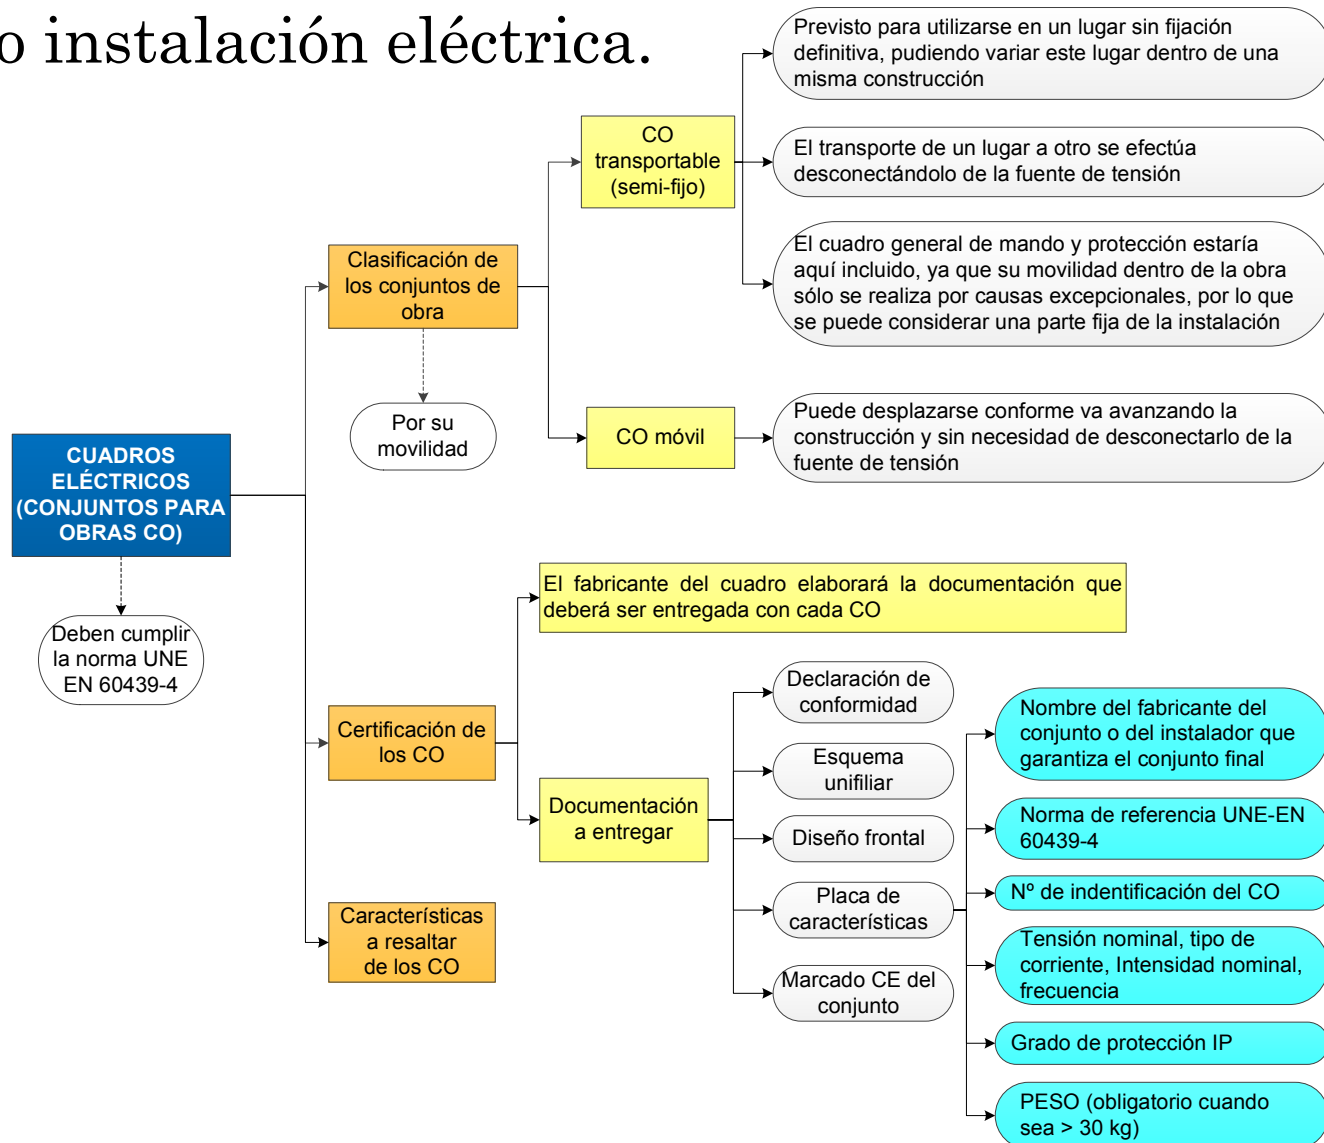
o instalación eléctrica.

CUADROS ELÉCTRICOS (CONJUNTOS PARA OBRAS CO)

Deben cumplir la norma UNE EN 60439-4

Clasificación de los conjuntos de obra

Por su movilidad

CO transportable (semi-fijo)

Previsto para utilizarse en un lugar sin fijación definitiva, pudiendo variar este lugar dentro de una misma construcción

El transporte de un lugar a otro se efectúa desconectándolo de la fuente de tensión

El cuadro general de mando y protección estaría aquí incluido, ya que su movilidad dentro de la obra sólo se realiza por causas excepcionales, por lo que se puede considerar una parte fija de la instalación

CO móvil

Puede desplazarse conforme va avanzando la construcción y sin necesidad de desconectarlo de la fuente de tensión

Certificación de los CO

El fabricante del cuadro elaborará la documentación que deberá ser entregada con cada CO

Documentación a entregar

Declaración de conformidad

Esquema unifiliar

Diseño frontal

Placa de características

Marcado CE del conjunto

Nombre del fabricante del conjunto o del instalador que garantiza el conjunto final

Norma de referencia UNE-EN 60439-4

Nº de indentificación del CO

Tensión nominal, tipo de corriente, Intensidad nominal, frecuencia

Grado de protección IP

PESO (obligatorio cuando sea > 30 kg)

Características a resaltar de los CO